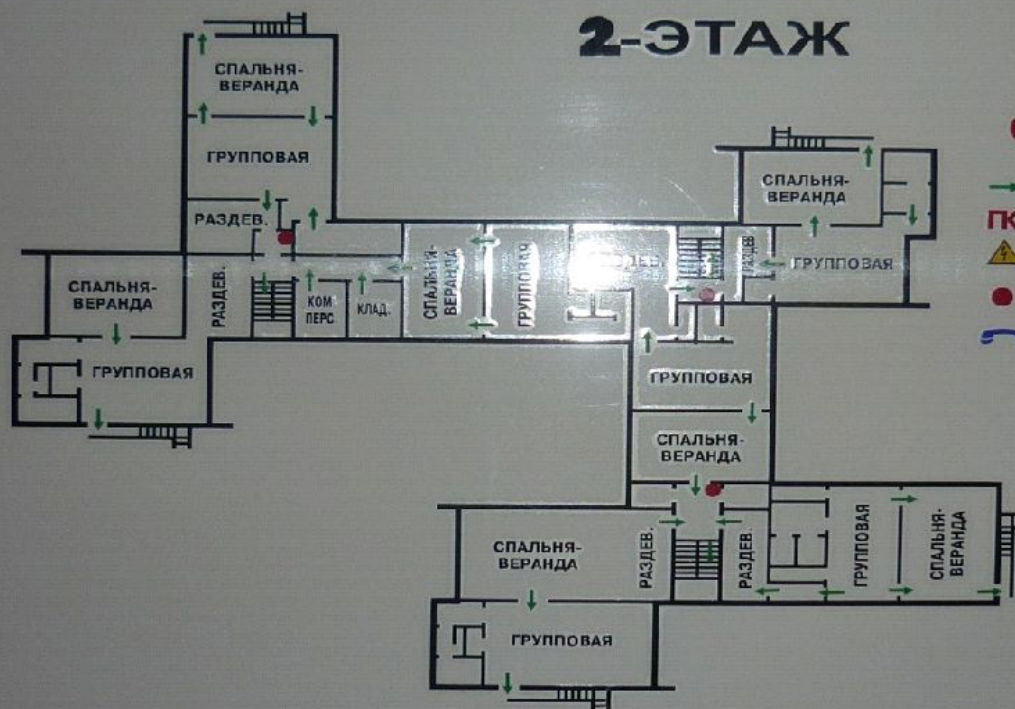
2-ЭТАЖ

СПАЛЬНЯ-ВЕРАНДА

ГРУППОВАЯ

РАЗДЕВ.

СПАЛЬНЯ-ВЕРАНДА

ГРУППОВАЯ

РАЗДЕВ.

КОМ ПЕРС.

КЛАД.

СПАЛЬНЯ-ВЕРАНДА

ГРУППОВАЯ

РАЗДЕВ.

СПАЛЬНЯ-ВЕРАНДА

РАЗДЕВ

ГРУППОВАЯ

ГРУППОВАЯ

СПАЛЬНЯ-ВЕРАНДА

СПАЛЬНЯ-ВЕРАНДА

РАЗДЕВ.

РАЗДЕВ.

ГРУППОВАЯ

СПАЛЬНЯ-ВЕРАНДА

ГРУППОВАЯ

ПК